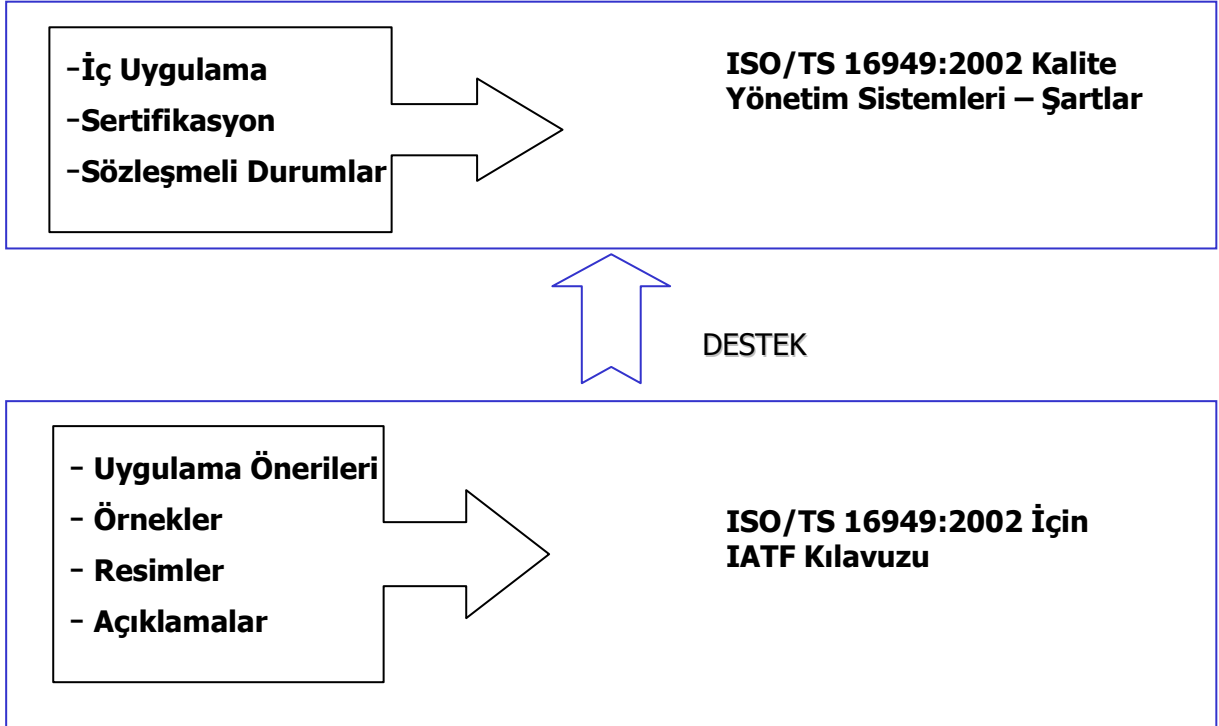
-İç Uygulama
-Sertifikasyon
-Sözleşmeli Durumlar

ISO/TS 16949:2002 Kalite Yönetim Sistemleri – Şartlar

DESTEK

- Uygulama Önerileri
- Örnekler
- Resimler
- Açıklamalar

ISO/TS 16949:2002 İçin IATF Kılavuzu